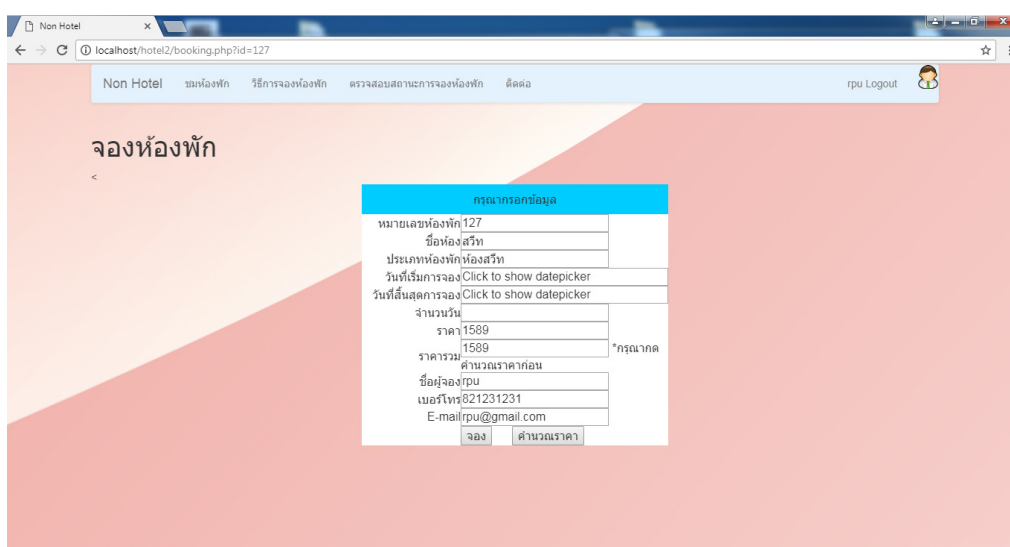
Non Hotel ×

localhost/hotel2/booking.php?id=127

Non Hotel ชมห้องพัก วิธีการจองห้องพัก ตรวจสอบสถานะการจองห้องพัก ติดต่อ rpu Logout

จองห้องพัก

<

กรุณากรอกข้อมูล

| | |
|---|---|
| หมายเลขห้องพัก | 127 |
| ชื่อห้อง | สวีท |
| ประเภทห้องพัก | ห้องสวีท |
| วันที่เริ่มการจอง | Click to show datepicker |
| วันที่สิ้นสุดการจอง | Click to show datepicker |
| จำนวนวัน | |
| ราคา | 1589 |
| ราคารวม | 1589 *กรุณากด คำนวณราคาก่อน |
| ชื่อผู้จอง | rpu |
| เบอร์โทร | 821231231 |
| E-mail | rpu@gmail.com |

จอง คำนวณราคา